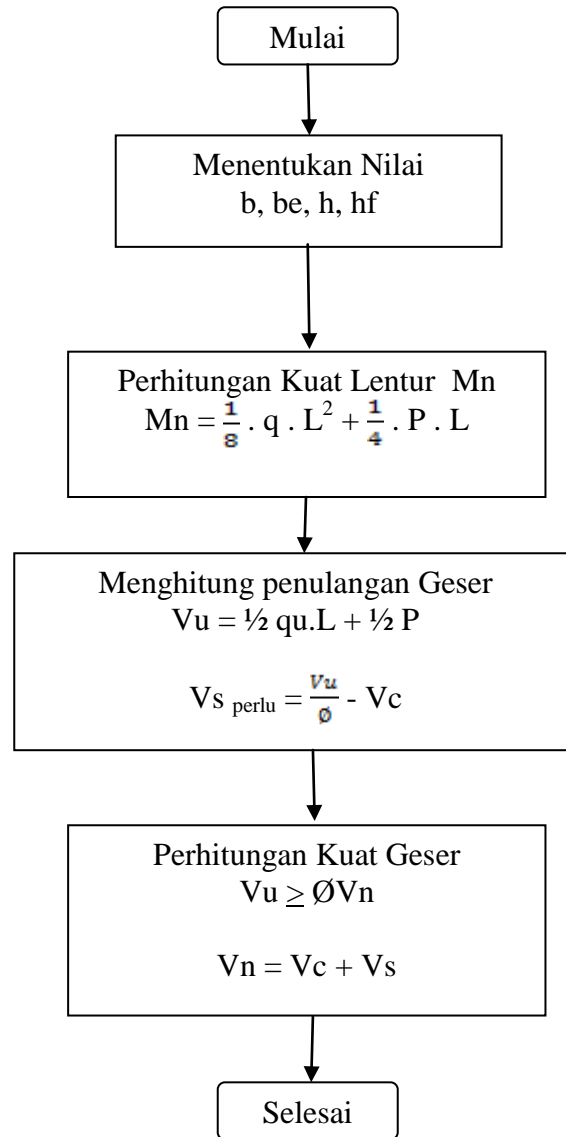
Mulai

Menentukan Nilai
b, be, h, hf

Perhitungan Kuat Lentur Mn
$Mn = \frac{1}{8} . q . L^2 + \frac{1}{4} . P . L$

Menghitung penulangan Geser
Vu = ½ qu.L + ½ P

$Vs_{perlu} = \frac{Vu}{ø} - Vc$

Perhitungan Kuat Geser
$Vu \geq ØVn$

Vn = Vc + Vs

Selesai